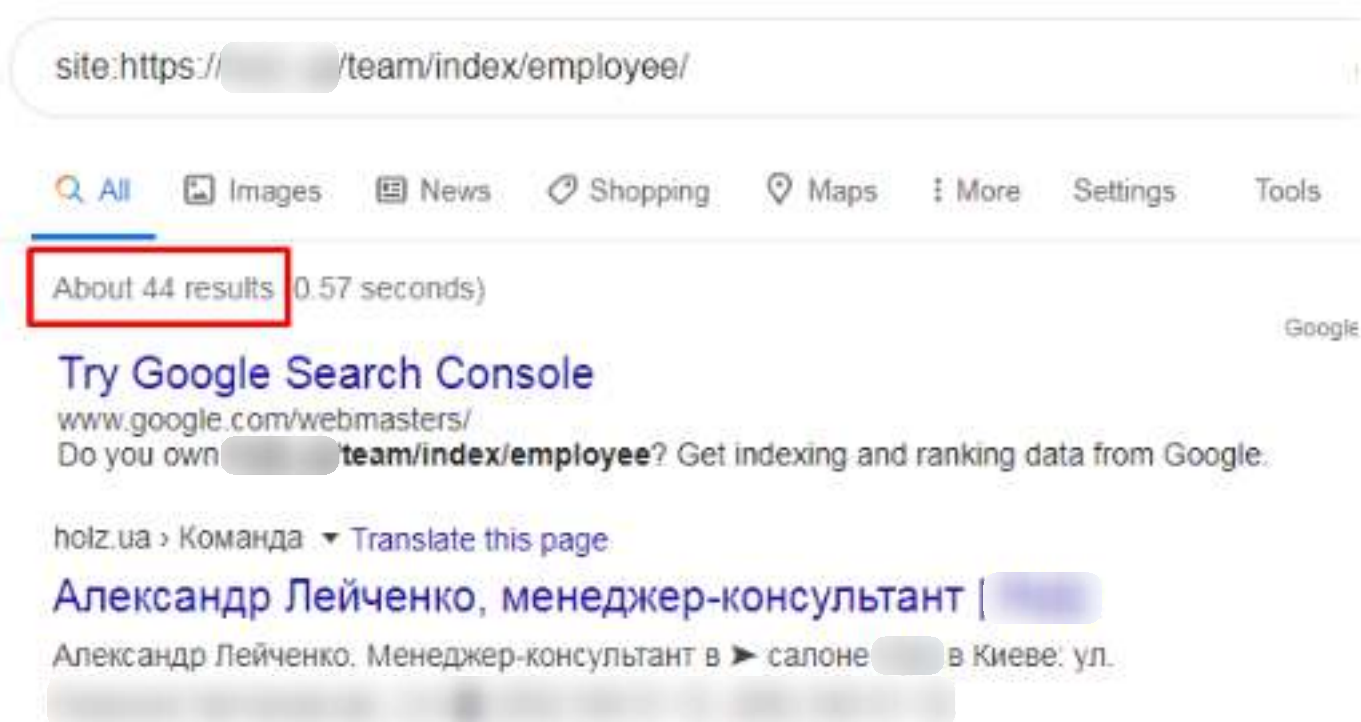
site:https://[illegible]/team/index/employee/

All Images News Shopping Maps More Settings Tools

About 44 results (0.57 seconds)

Google

Try Google Search Console
www.google.com/webmasters/
Do you own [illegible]/team/index/employee? Get indexing and ranking data from Google.

holz.ua › Команда ▾ Translate this page
Александр Лейченко, менеджер-консультант | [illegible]
Александр Лейченко. Менеджер-консультант в ➤ салоне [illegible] в Киеве: ул.
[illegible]